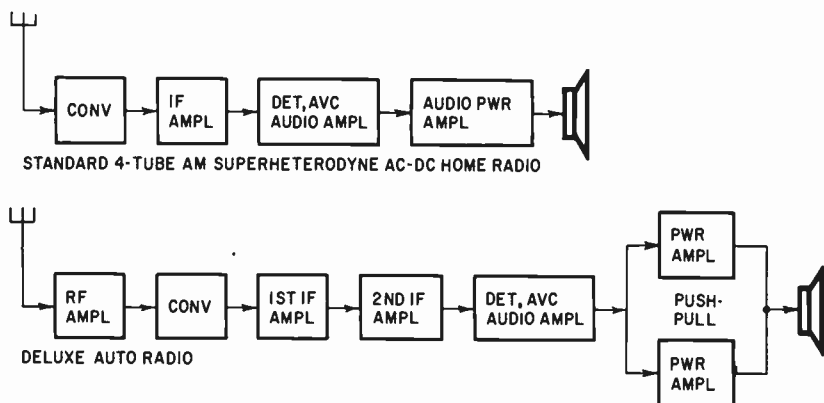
CONV

IF AMPL

DET, AVC AUDIO AMPL

AUDIO PWR AMPL

STANDARD 4-TUBE AM SUPERHETERODYNE AC-DC HOME RADIO

RF AMPL

CONV

1ST IF AMPL

2ND IF AMPL

DET, AVC AUDIO AMPL

PWR AMPL

PUSH-PULL

PWR AMPL

DELUXE AUTO RADIO